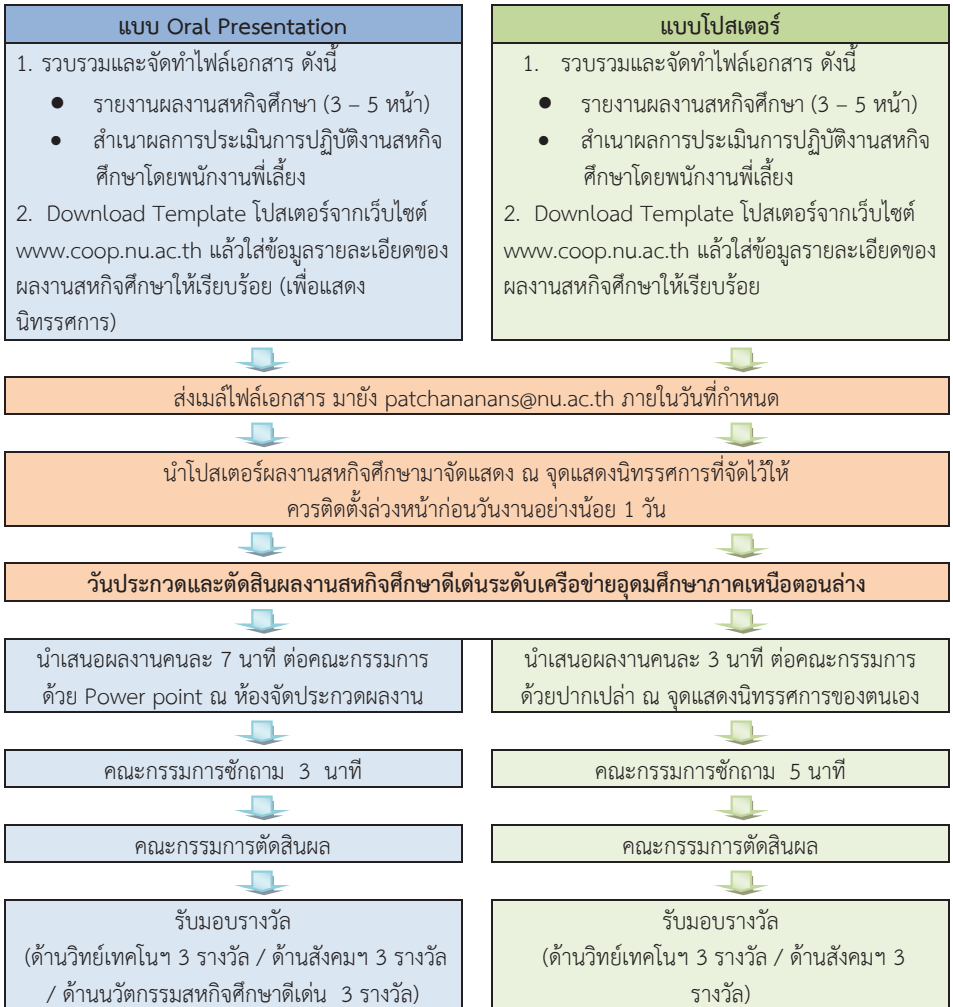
แบบ Oral Presentation

1. รวบรวมและจัดทำไฟล์เอกสาร ดังนี้

- รายงานผลงานสหกิจศึกษา (3 – 5 หน้า)
- สำเนาผลการประเมินการปฏิบัติงานสหกิจศึกษาโดยพนักงานพี่เลี้ยง

2. Download Template โปสเตอร์จากเว็บไซต์ www.coop.nu.ac.th แล้วใส่ข้อมูลรายละเอียดของผลงานสหกิจศึกษาให้เรียบร้อย (เพื่อแสดงนิทรรศการ)

แบบโปสเตอร์

1. รวบรวมและจัดทำไฟล์เอกสาร ดังนี้

- รายงานผลงานสหกิจศึกษา (3 – 5 หน้า)
- สำเนาผลการประเมินการปฏิบัติงานสหกิจศึกษาโดยพนักงานพี่เลี้ยง

2. Download Template โปสเตอร์จากเว็บไซต์ www.coop.nu.ac.th แล้วใส่ข้อมูลรายละเอียดของผลงานสหกิจศึกษาให้เรียบร้อย

ส่งเมล์ไฟล์เอกสาร มายัง patchananans@nu.ac.th ภายในวันที่กำหนด

นำโปสเตอร์ผลงานสหกิจศึกษามาจัดแสดง ณ จุดแสดงนิทรรศการที่จัดไว้ให้ ควรติดตั้งล่วงหน้าก่อนวันงานอย่างน้อย 1 วัน

วันประกวดและตัดสินผลงานสหกิจศึกษาดีเด่นระดับเครือข่ายอุดมศึกษาภาคเหนือตอนล่าง

นำเสนอผลงานคนละ 7 นาที ต่อคณะกรรมการ ด้วย Power point ณ ห้องจัดประกวดผลงาน

คณะกรรมการซักถาม 3 นาที

คณะกรรมการตัดสินผล

รับมอบรางวัล (ด้านวิทย์เทคโนฯ 3 รางวัล / ด้านสังคมฯ 3 รางวัล / ด้านนวัตกรรมสหกิจศึกษาดีเด่น 3 รางวัล)

นำเสนอผลงานคนละ 3 นาที ต่อคณะกรรมการ ด้วยปากเปล่า ณ จุดแสดงนิทรรศการของตนเอง

คณะกรรมการซักถาม 5 นาที

คณะกรรมการตัดสินผล

รับมอบรางวัล (ด้านวิทย์เทคโนฯ 3 รางวัล / ด้านสังคมฯ 3 รางวัล)